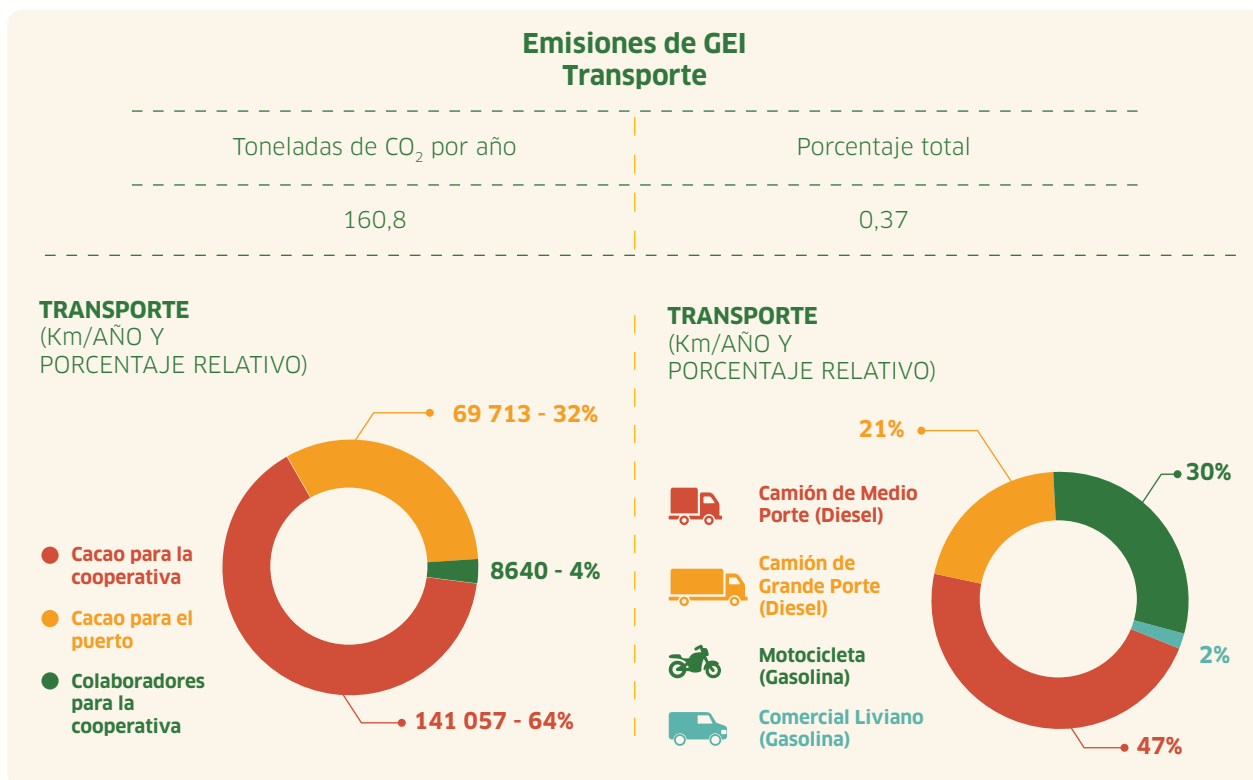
Emisiones de GEI
Transporte

| Toneladas de $CO_2$ por año | Porcentaje total |
|---|---|
| 160,8 | 0,37 |

TRANSPORTE
(Km/AÑO Y PORCENTAJE RELATIVO)

69 713 - 32%

8640 - 4%

141 057 - 64%

Cacao para la cooperativa

Cacao para el puerto

Colaboradores para la cooperativa

TRANSPORTE
(Km/AÑO Y PORCENTAJE RELATIVO)

21%

30%

2%

47%

Camión de Medio Porte (Diesel)

Camión de Grande Porte (Diesel)

Motocicleta (Gasolina)

Comercial Liviano (Gasolina)